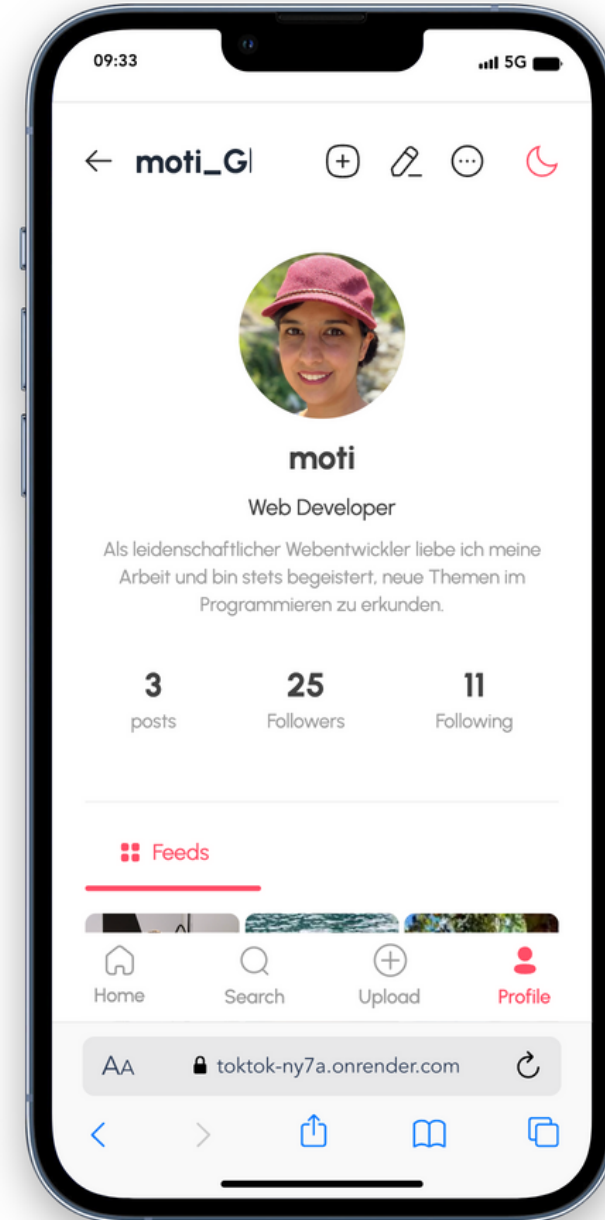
09:33

5G

moti_G

moti

Web Developer

Als leidenschaftlicher Webentwickler liebe ich meine Arbeit und bin stets begeistert, neue Themen im Programmieren zu erkunden.

3
posts

25
Followers

11
Following

Feeds

Home

Search

Upload

Profile

AA

toktok-ny7a.onrender.com